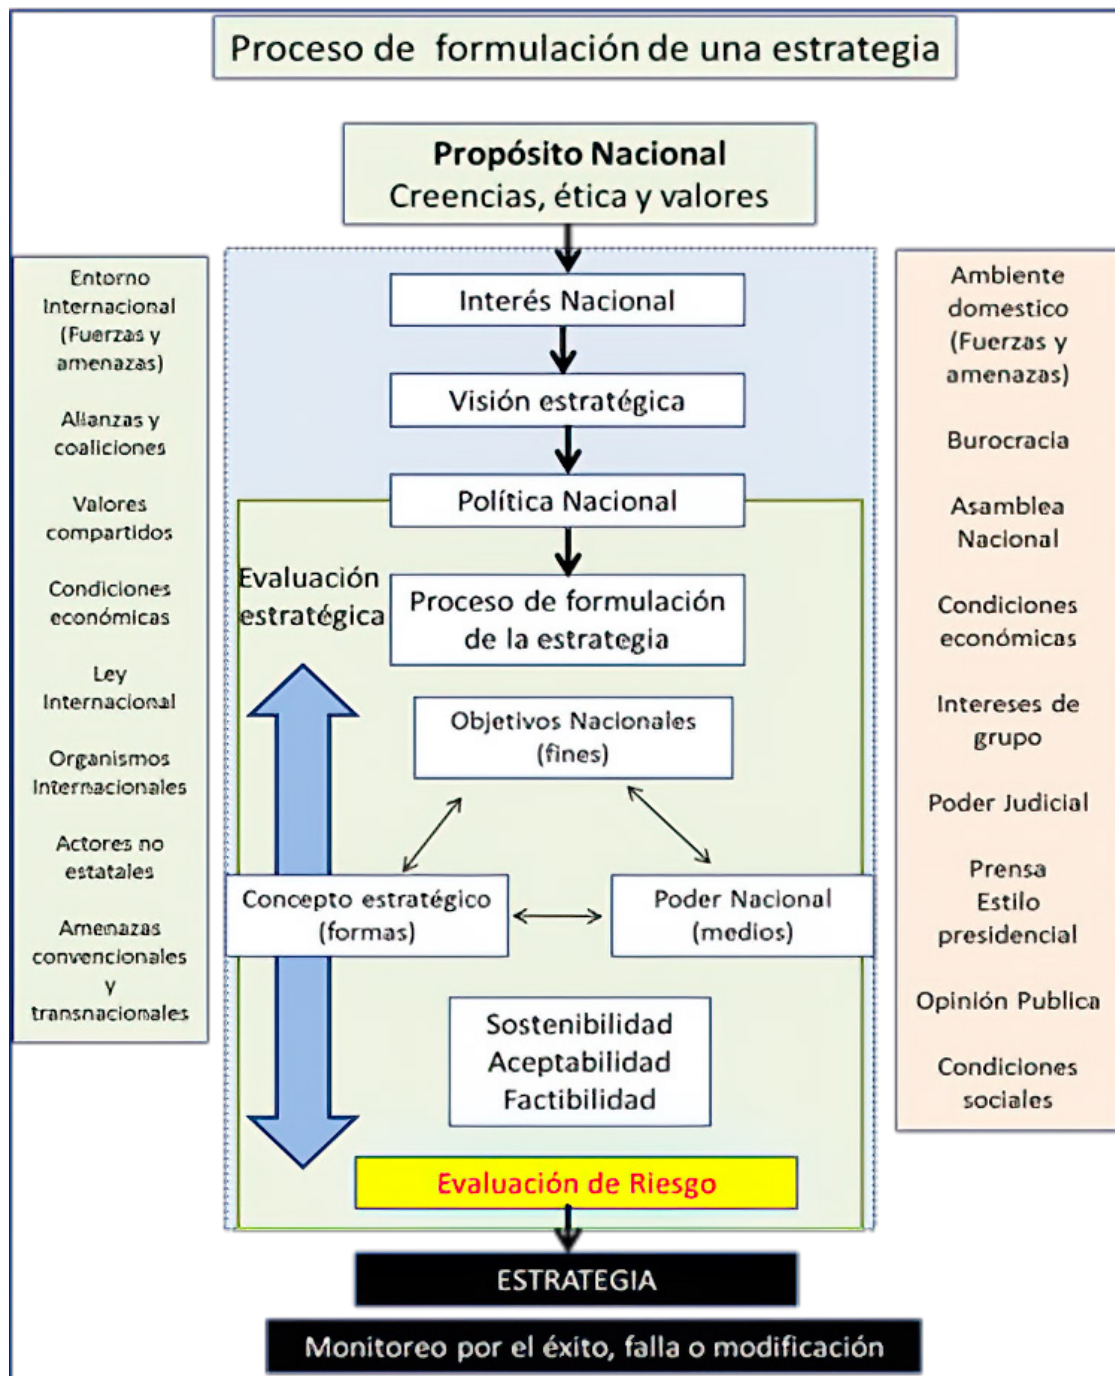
Proceso de formulación de una estrategia

**Propósito Nacional**
Creencias, ética y valores

Entorno Internacional (Fuerzas y amenazas)

Alianzas y coaliciones

Valores compartidos

Condiciones económicas

Ley Internacional

Organismos Internacionales

Actores no estatales

Amenazas convencionales y transnacionales

Interés Nacional

Visión estratégica

Política Nacional

Evaluación estratégica

Proceso de formulación de la estrategia

Objetivos Nacionales (fines)

Concepto estratégico (formas)

Poder Nacional (medios)

Sostenibilidad
Aceptabilidad
Factibilidad

Evaluación de Riesgo

Ambiente domestico (Fuerzas y amenazas)

Burocracia

Asamblea Nacional

Condiciones económicas

Intereses de grupo

Poder Judicial

Prensa
Estilo presidencial

Opinión Publica

Condiciones sociales

ESTRATEGIA

Monitoreo por el éxito, falla o modificación